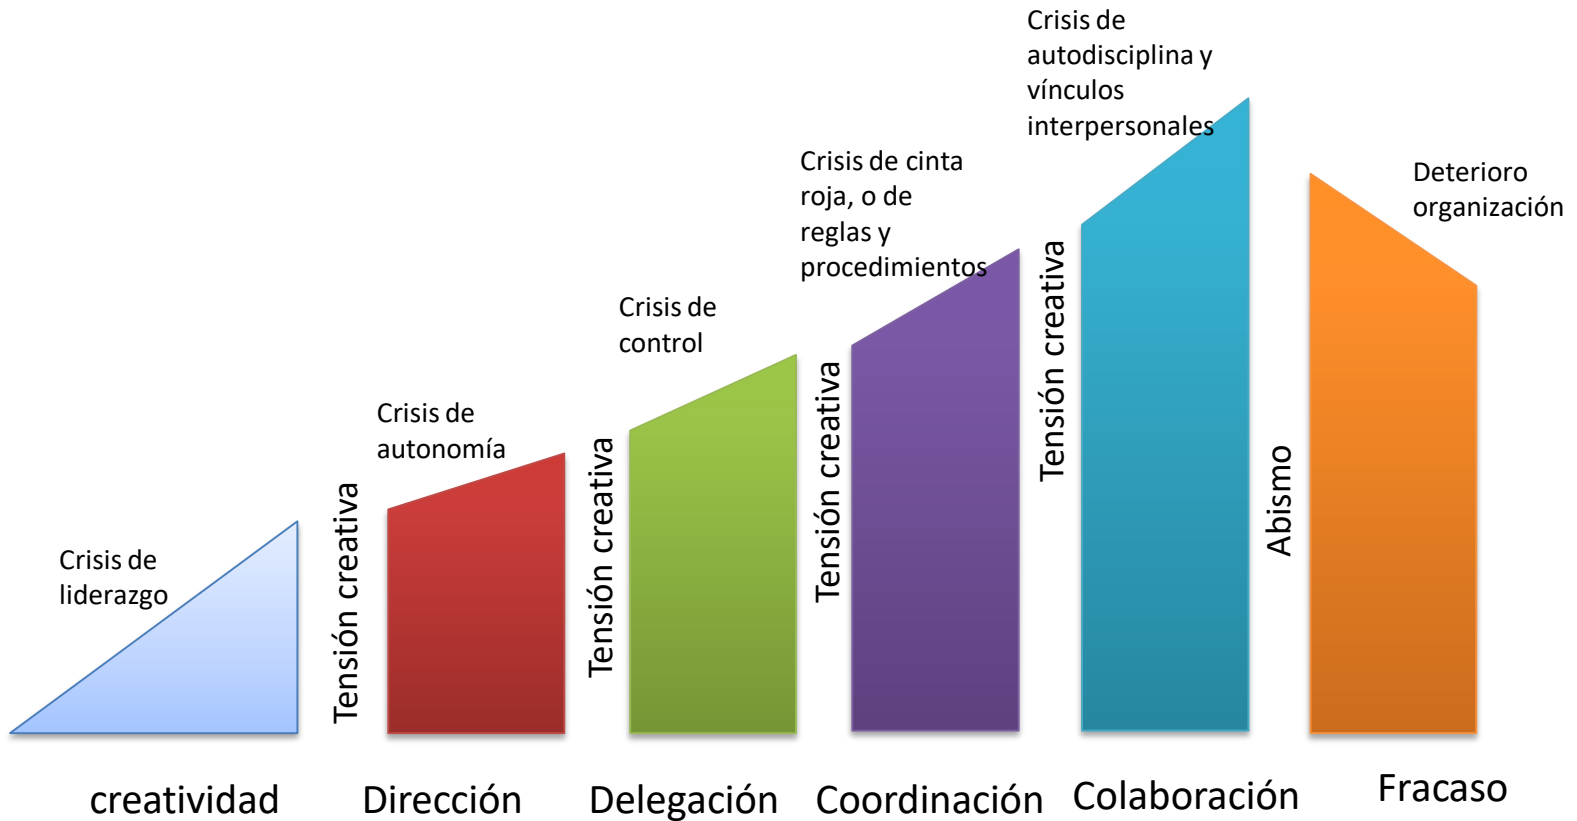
Crisis de liderazgo

Tensión creativa

Crisis de autonomía

Tensión creativa

Crisis de control

Tensión creativa

Crisis de cinta roja, o de reglas y procedimientos

Tensión creativa

Crisis de autodisciplina y vínculos interpersonales

Abismo

Deterioro organización

creatividad

Dirección

Delegación

Coordinación

Colaboración

Fracaso